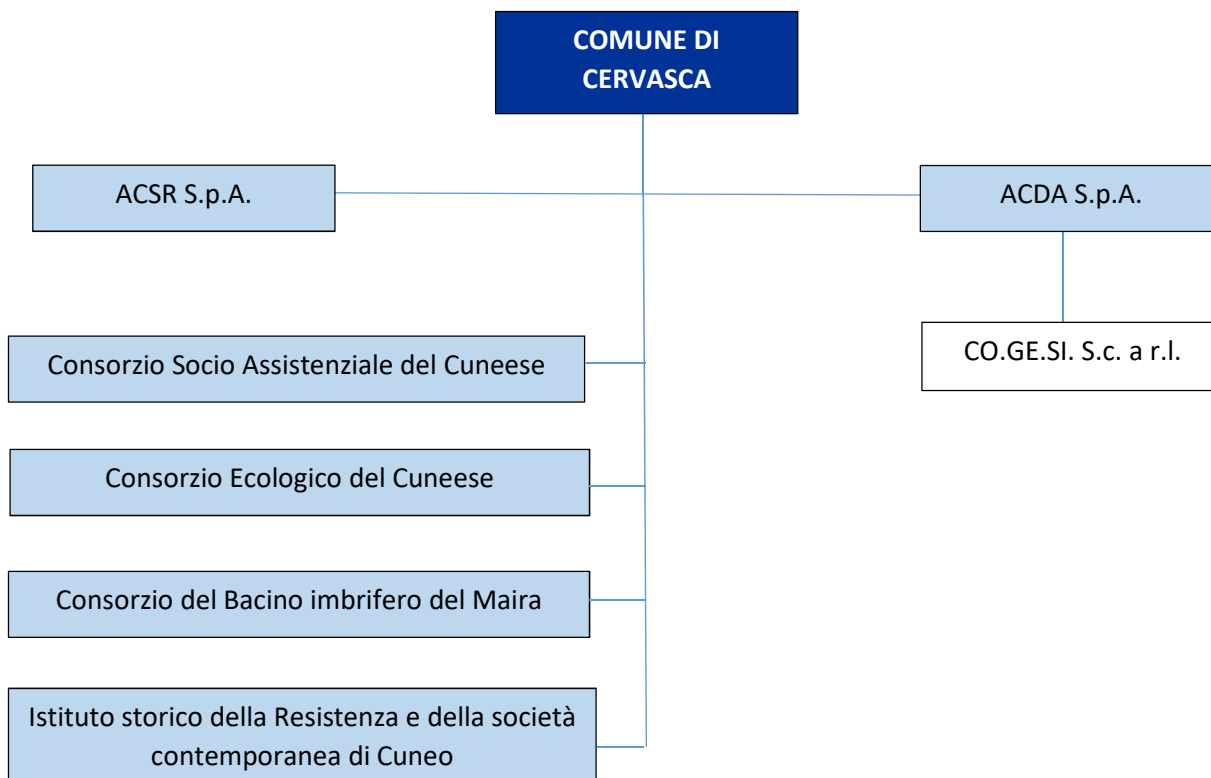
COMUNE DI CERVASCA

ACSR S.p.A.

ACDA S.p.A.

CO.GE.SI. S.c. a r.l.

Consorzio Socio Assistenziale del Cuneese

Consorzio Ecologico del Cuneese

Consorzio del Bacino imbrifero del Maira

Istituto storico della Resistenza e della società contemporanea di Cuneo